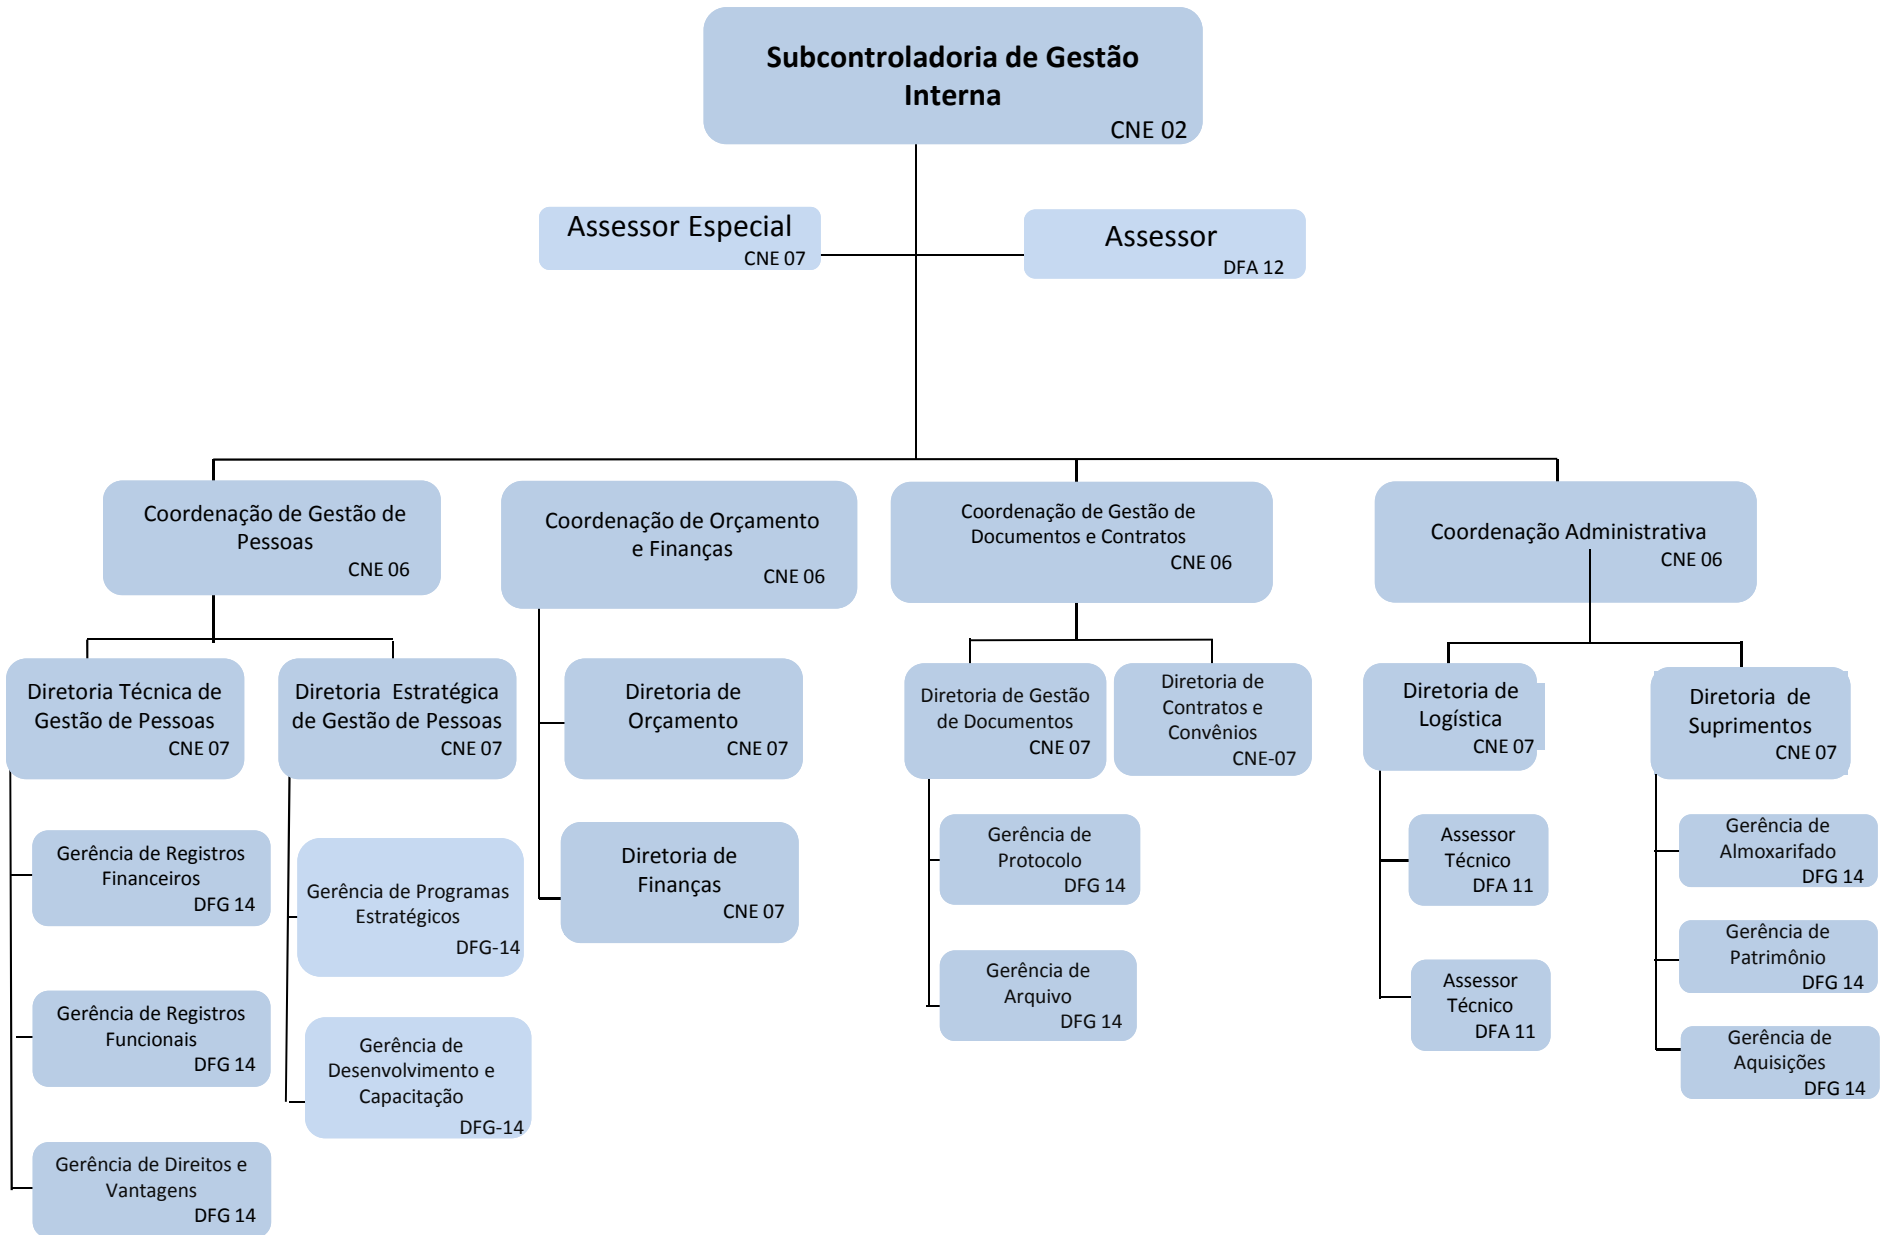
Subcontroladoria de Gestão Interna
CNE 02

Assessor Especial
CNE 07

Assessor
DFA 12

Coordenação de Gestão de Pessoas
CNE 06

Coordenação de Orçamento e Finanças
CNE 06

Coordenação de Gestão de Documentos e Contratos
CNE 06

Coordenação Administrativa
CNE 06

Diretoria Técnica de Gestão de Pessoas
CNE 07

Diretoria Estratégica de Gestão de Pessoas
CNE 07

Diretoria de Orçamento
CNE 07

Diretoria de Gestão de Documentos
CNE 07

Diretoria de Contratos e Convênios
CNE-07

Diretoria de Logística
CNE 07

Diretoria de Suprimentos
CNE 07

Gerência de Registros Financeiros
DFG 14

Gerência de Programas Estratégicos
DFG-14

Diretoria de Finanças
CNE 07

Gerência de Protocolo
DFG 14

Assessor Técnico
DFA 11

Gerência de Almoxarifado
DFG 14

Gerência de Patrimônio
DFG 14

Gerência de Registros Funcionais
DFG 14

Gerência de Arquivo
DFG 14

Assessor Técnico
DFA 11

Gerência de Aquisições
DFG 14

Gerência de Desenvolvimento e Capacitação
DFG-14

Gerência de Direitos e Vantagens
DFG 14